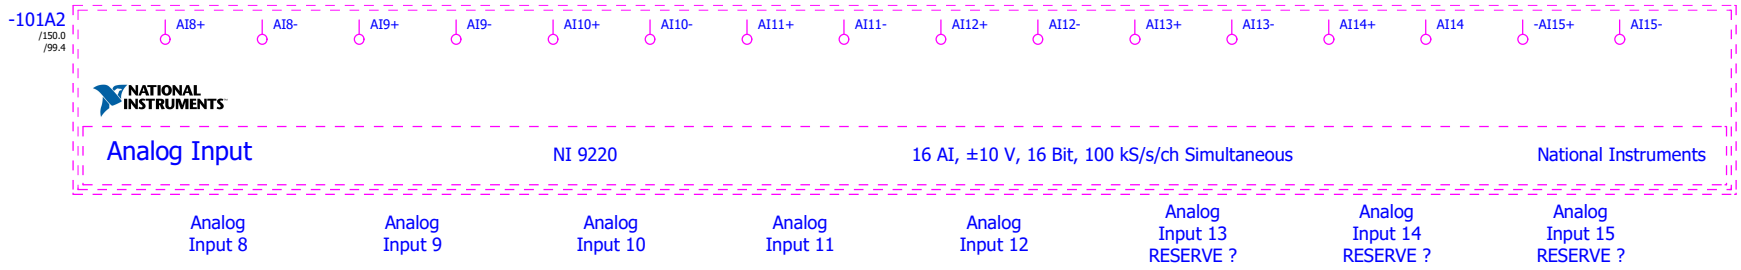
-101A2
/150.0
/99.4

AI8+ AI8- AI9+ AI9- AI10+ AI10- AI11+ AI11- AI12+ AI12- AI13+ AI13- AI14+ AI14 -AI15+ AI15-

NATIONAL INSTRUMENTS

Analog Input

NI 9220

16 AI, ±10 V, 16 Bit, 100 kS/s/ch Simultaneous

National Instruments

Analog Input 8

Analog Input 9

Analog Input 10

Analog Input 11

Analog Input 12

Analog Input 13 RESERVE ?

Analog Input 14 RESERVE ?

Analog Input 15 RESERVE ?